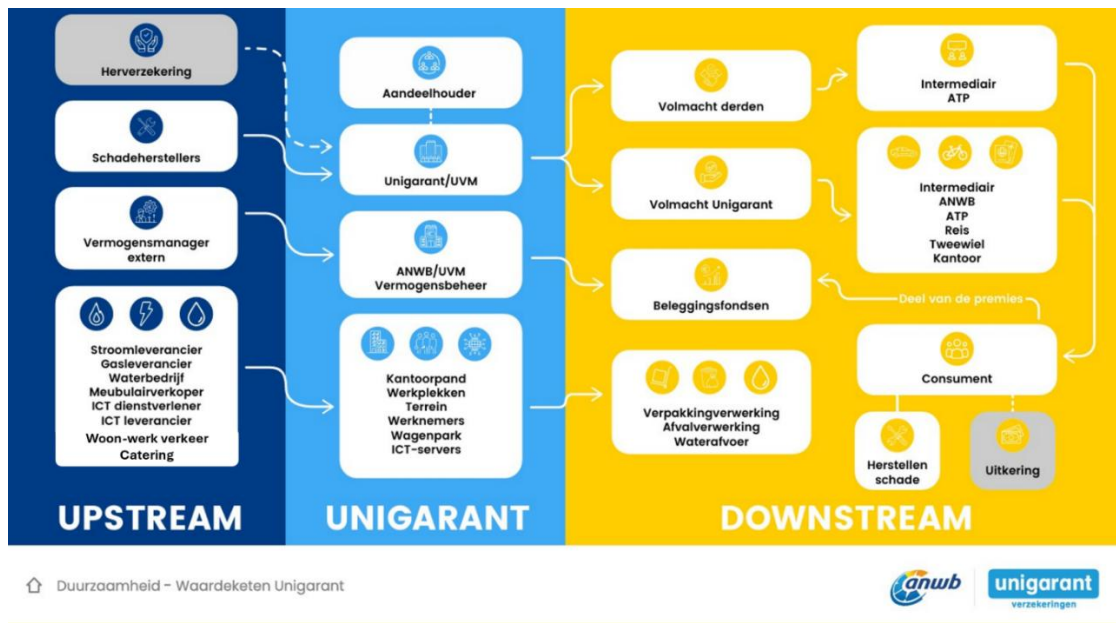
Herverzekering

Schadeherstellers

Vermogensmanager extern

Stroomleverancier
Gasleverancier
Waterbedrijf
Meubulairverkoper
ICT dienstverlener
ICT leverancier
Woon-werk verkeer
Catering

UPSTREAM

Aandeelhouder

Unigarant/UVM

ANWB/UVM
Vermogensbeheer

Kantoorpand
Werkplekken
Terrein
Werknemers
Wagenpark
ICT-servers

UNIGARANT

Volmacht derden

Volmacht Unigarant

Beleggingsfondsen

Verpakkingverwerking
Afvalverwerking
Waterafvoer

Intermediair
ATP

Intermediair
ANWB
ATP
Reis
Tweewiel
Kantoor

Deel van de premies

Consument

Herstellen schade

Uitkering

DOWNSTREAM

Duurzaamheid - Waardeketen Unigarant

anwb

unigarant
verzekeringen